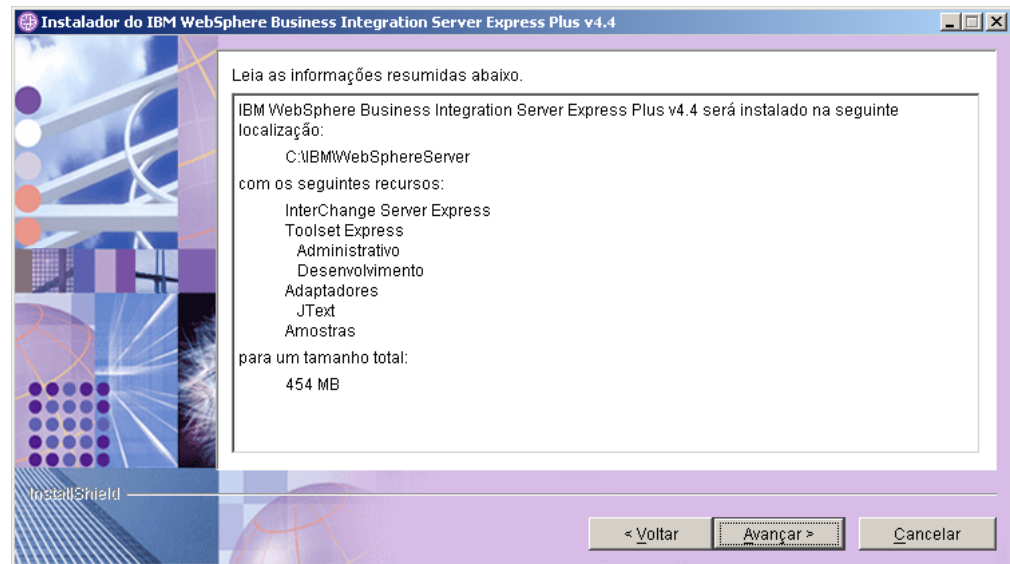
Instalador do IBM WebSphere Business Integration Server Express Plus v4.4

Leia as informações resumidas abaixo.

IBM WebSphere Business Integration Server Express Plus v4.4 será instalado na seguinte localização:

C:\IBM\WebSphereServer

com os seguintes recursos:

InterChange Server Express
Toolset Express
Administrativo
Desenvolvimento
Adaptadores
JText
Amostras

para um tamanho total:

454 MB

InstallShield

< Voltar

Avançar >

Cancelar